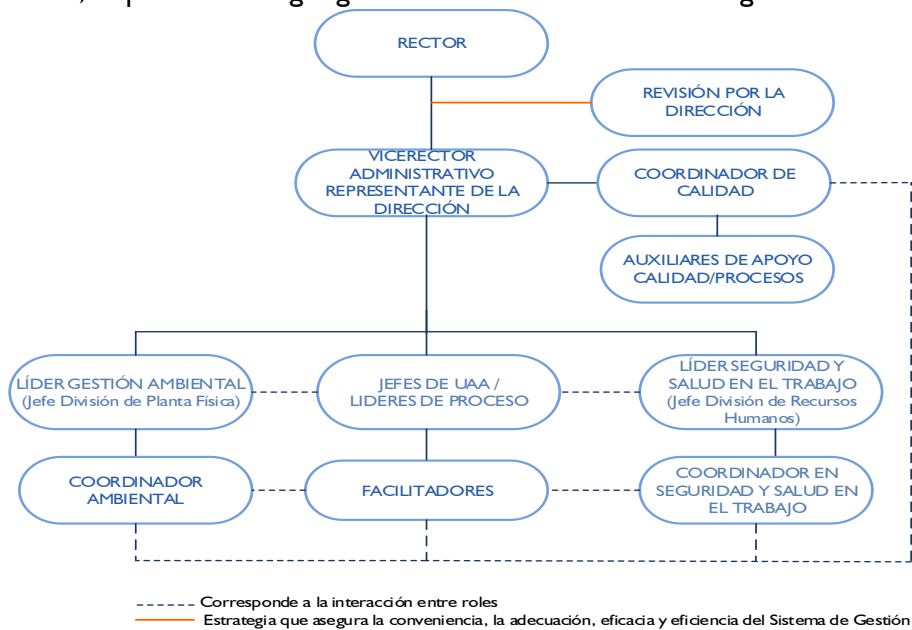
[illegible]

RECTOR

REVISIÓN POR LA DIRECCIÓN

VICERECTOR ADMINISTRATIVO REPRESENTANTE DE LA DIRECCIÓN

COORDINADOR DE CALIDAD

AUXILIARES DE APOYO CALIDAD/PROCESOS

LÍDER GESTIÓN AMBIENTAL (Jefe División de Planta Física)

JEFES DE UAA / LIDERES DE PROCESO

LÍDER SEGURIDAD Y SALUD EN EL TRABAJO (Jefe División de Recursos Humanos)

COORDINADOR AMBIENTAL

FACILITADORES

COORDINADOR EN SEGURIDAD Y SALUD EN EL TRABAJO

Corresponde a la interacción entre roles
Estrategia que asegura la conveniencia, la adecuación, eficacia y eficiencia del Sistema de Gestión